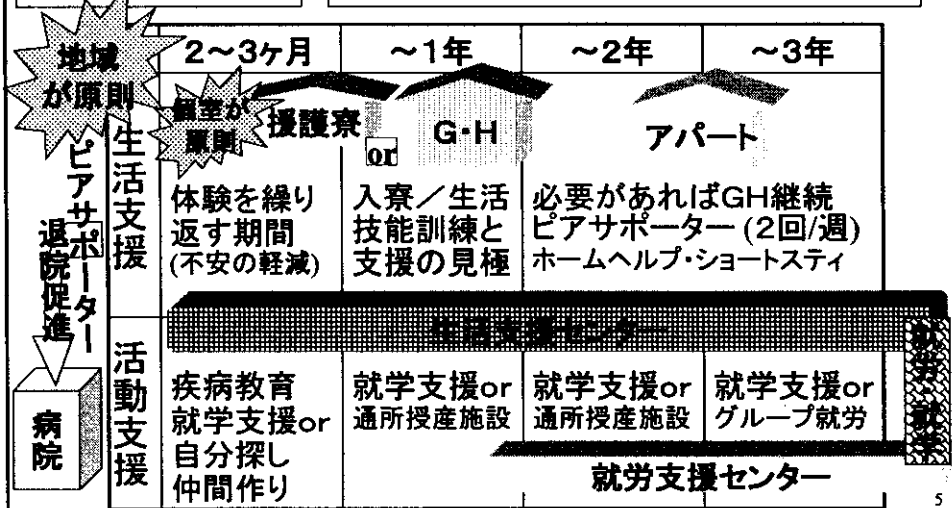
地域が原則

| 2~3ヶ月 | ~1年 | ~2年 | ~3年 |
|---|---|---|---|

個室が原則 援護寮 or G・H アパート

退院促進 ピアサポーター

病院

生活支援

体験を繰り返す期間 (不安の軽減)

入寮/生活技能訓練と支援の見極

必要があればGH継続 ピアサポーター (2回/週) ホームヘルプ・ショートステイ

生活支援センター

活動支援

疾病教育 就学支援or 自分探し 仲間作り

就学支援or 通所授産施設

就学支援or 通所授産施設

就学支援or グループ就労

就労・就学

就労支援センター

5